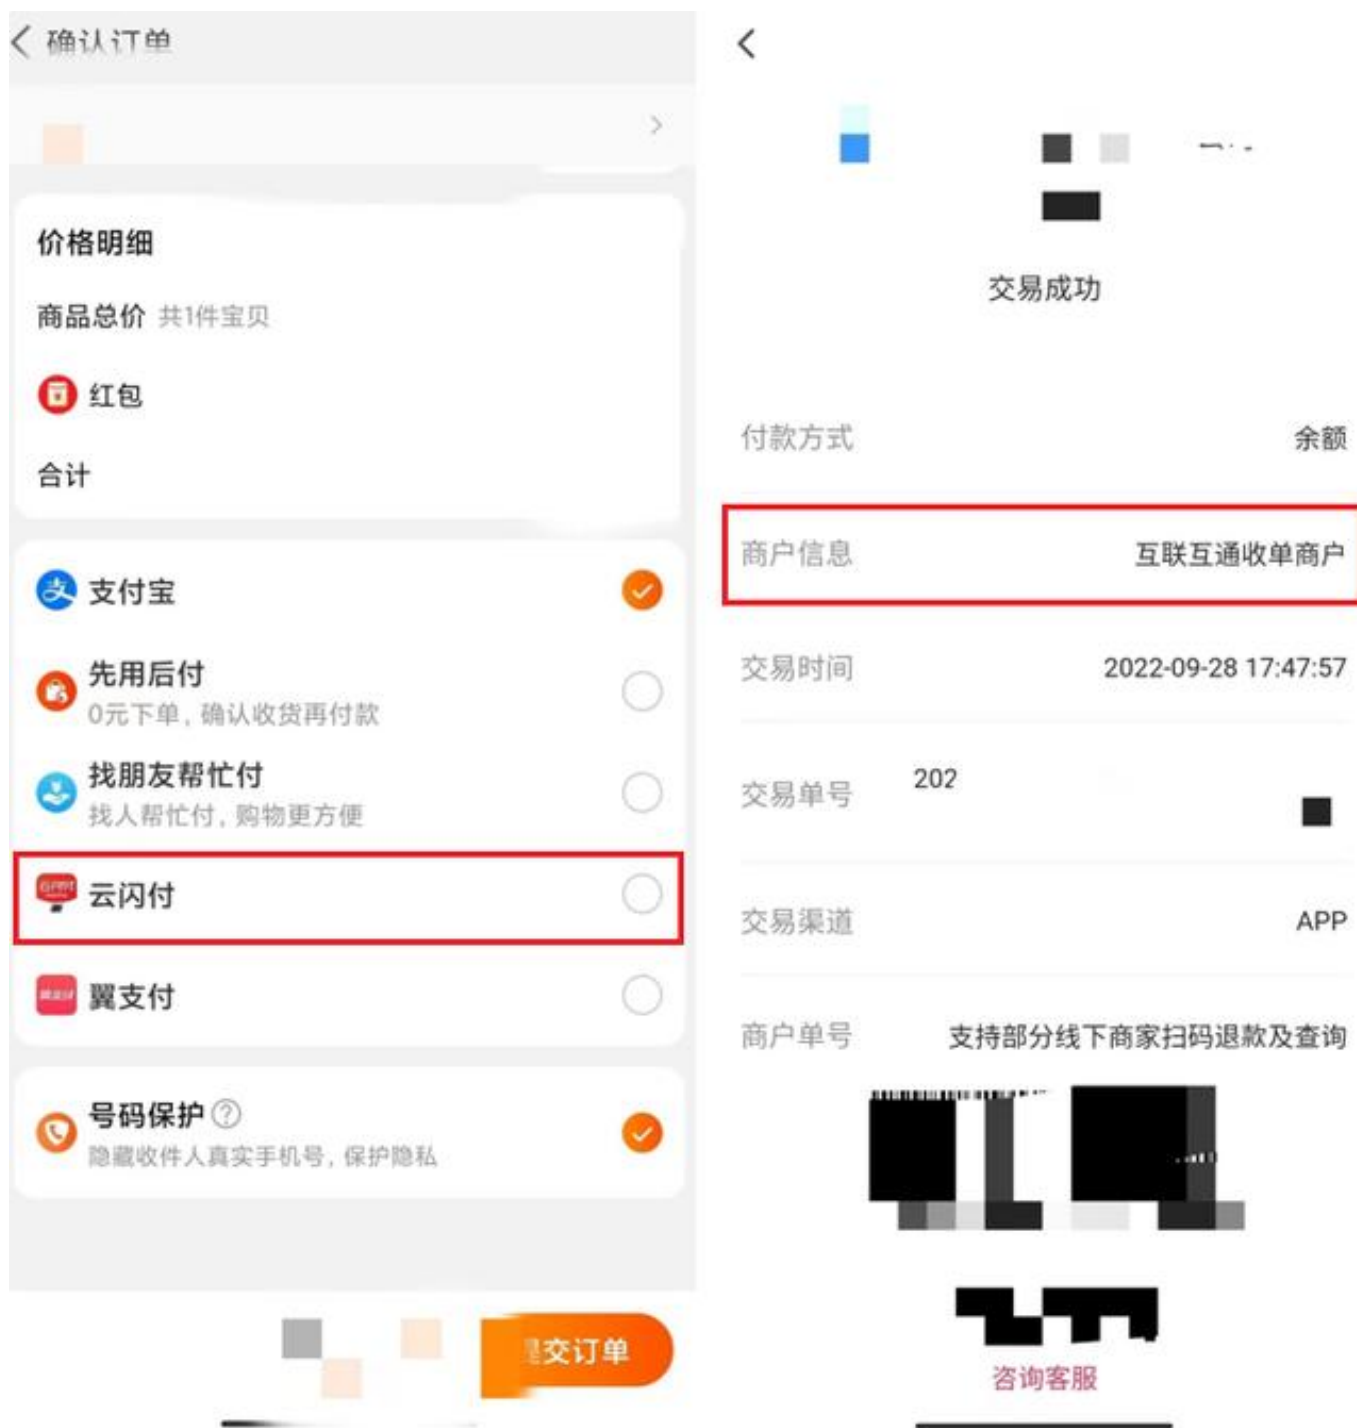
确认订单

价格明细

商品总价 共1件宝贝

红包

合计

支付宝

先用后付
0元下单，确认收货再付款

找朋友帮忙付
找人帮忙付，购物更方便

云闪付

翼支付

号码保护
隐藏收件人真实手机号，保护隐私

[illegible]交订单

交易成功

| 付款方式 | 余额 |
|---|---|
| 商户信息 | 互联互通收单商户 |
| 交易时间 | 2022-09-28 17:47:57 |
| 交易单号 | 202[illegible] |
| 交易渠道 | APP |
| 商户单号 | 支持部分线下商家扫码退款及查询 |

咨询客服